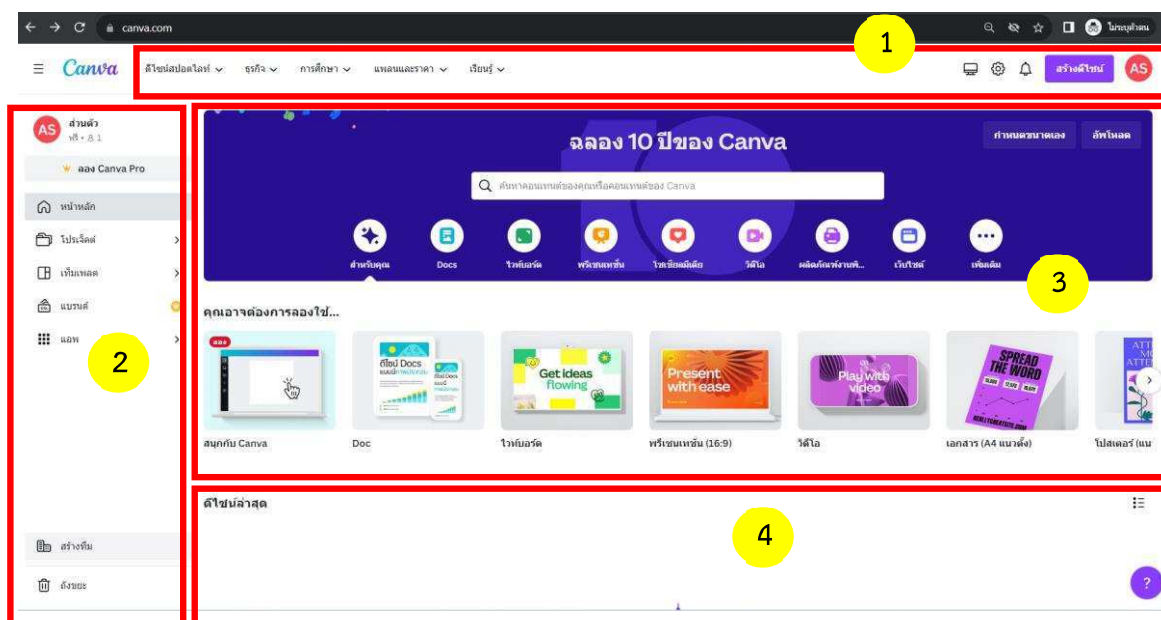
canva.com

ไม่ระบุตัวตน

Canva ดีไซน์สปอตไลต์ ธุรกิจ การศึกษา แพลนและราคา เรียนรู้

สร้างดีไซน์ AS

1

AS ส่วนตัว ฟรี • 1

ลอง Canva Pro

หน้าหลัก

โปรเจ็คต์

เท็มเพลต

แบรนด์

แอพ

2

สร้างทีม

ถังขยะ

ฉลอง 10 ปีของ Canva

กำหนดขนาดเอง อัพโหลด

ค้นหาคอนเทนต์ของคุณหรือคอนเทนต์ของ Canva

สำหรับคุณ Docs ไวท์บอร์ด พรีเซนเทชั่น โซเชียลมีเดีย วิดีโอ ผลิตภัณฑ์งานพิ... เว็บไซต์ เพิ่มเติม

3

คุณอาจต้องการลองใช้...

ลอง

ดีไซน์ Docs

Get ideas flowing

Present with ease

Play with video

SPREAD THE WORD

สนุกกับ Canva Doc ไวท์บอร์ด พรีเซนเทชั่น (16:9) วิดีโอ เอกสาร (A4 แนวตั้ง) โปสเตอร์ (แน

ดีไซน์ล่าสุด

4

?